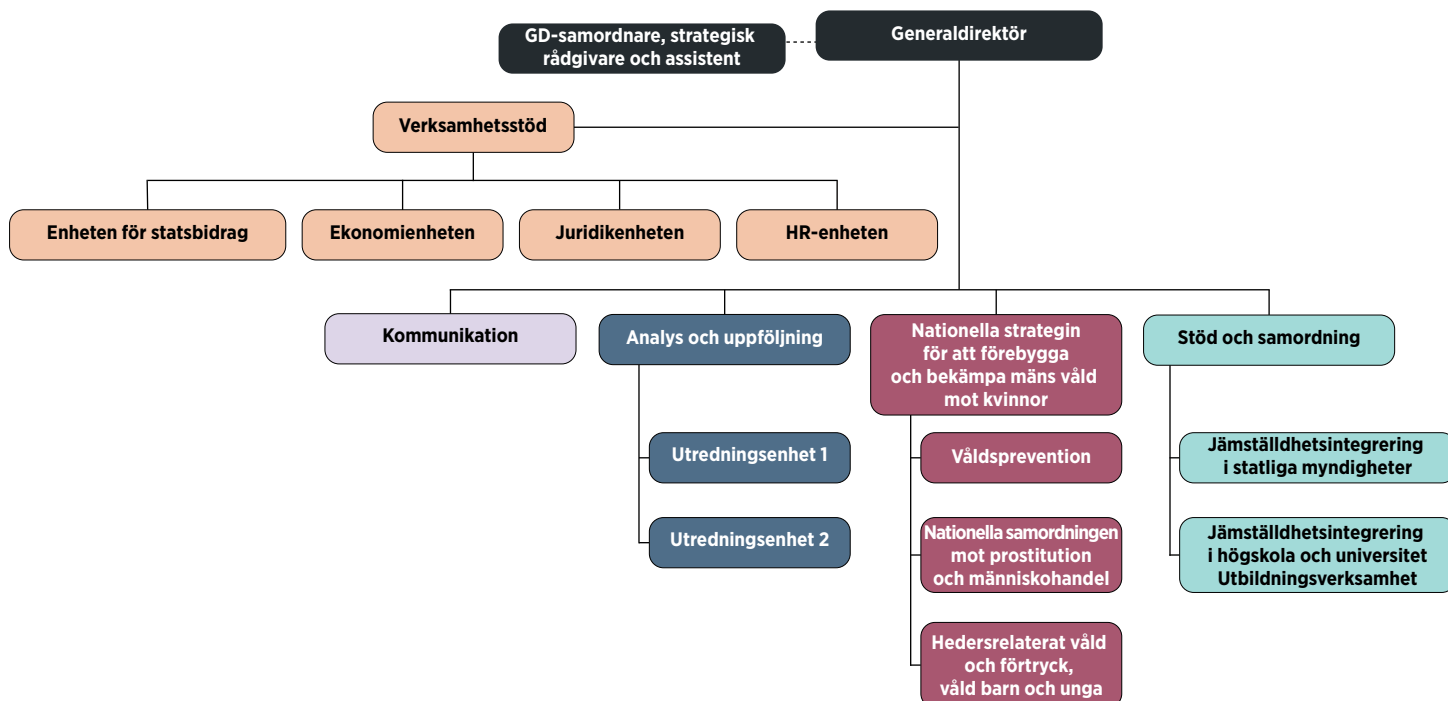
Generaldirektör

GD-samordnare, strategisk rådgivare och assistent

Verksamhetsstöd

Enheten för statsbidrag

Ekonomienheten

Juridikenheten

HR-enheten

Kommunikation

Analys och uppföljning

Utredningsenhet 1

Utredningsenhet 2

Nationella strategin för att förebygga och bekämpa mäns våld mot kvinnor

Våldsprevention

Nationella samordningen mot prostitution och människohandel

Hedersrelaterat våld och förtryck, våld barn och unga

Stöd och samordning

Jämställdhetsintegrering i statliga myndigheter

Jämställdhetsintegrering i högskola och universitet Utbildningsverksamhet